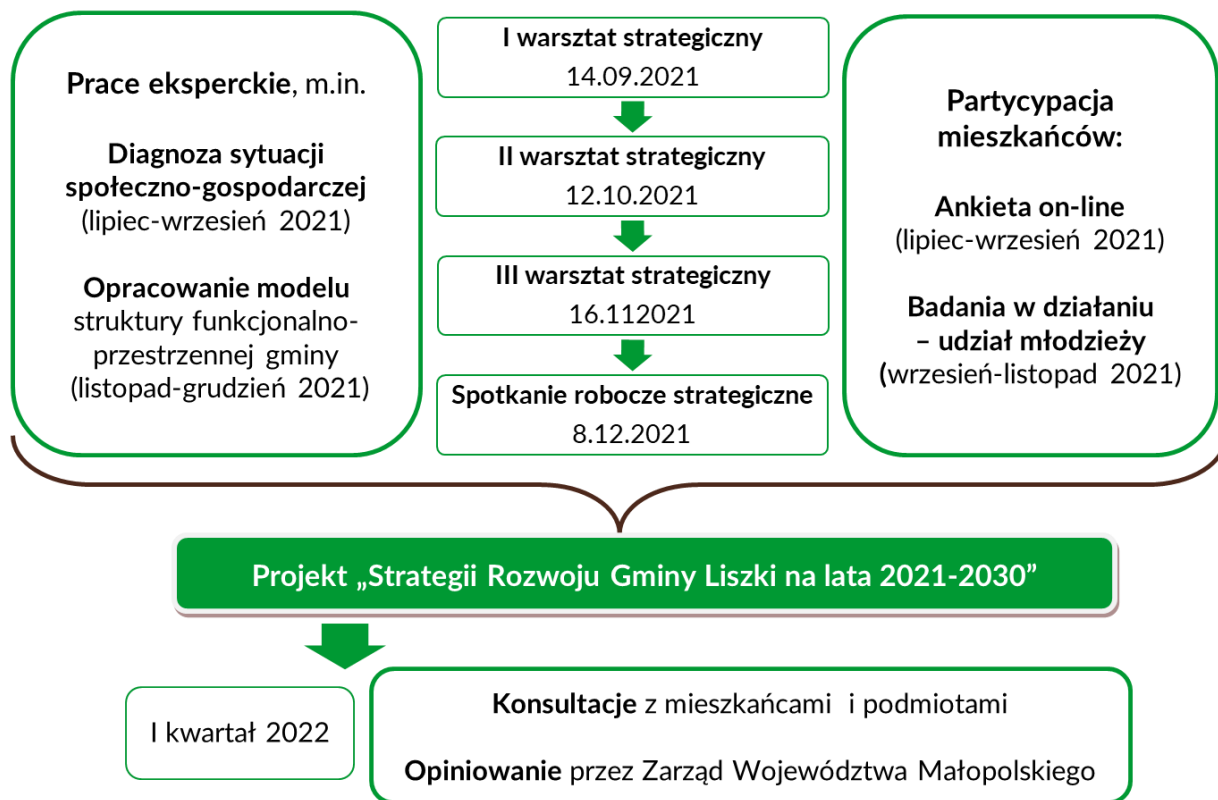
Prace eksperckie, m.in.

Diagnoza sytuacji społeczno-gospodarczej (lipiec-wrzesień 2021)

Opracowanie modelu struktury funkcjonalno-przestrzennej gminy (listopad-grudzień 2021)

I warsztat strategiczny
14.09.2021

II warsztat strategiczny
12.10.2021

III warsztat strategiczny
16.112021

Spotkanie robocze strategiczne
8.12.2021

Partycypacja mieszkańców:

Ankieta on-line (lipiec-wrzesień 2021)

Badania w działaniu – udział młodzieży (wrzesień-listopad 2021)

Projekt „Strategii Rozwoju Gminy Liszki na lata 2021-2030"

I kwartał 2022

Konsultacje z mieszkańcami i podmiotami

Opiniowanie przez Zarząd Województwa Małopolskiego